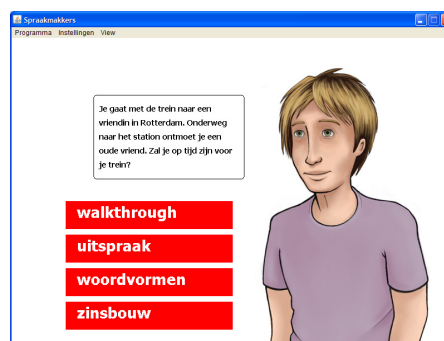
Spraakmakkers

Programma Instellingen View

Je gaat met de trein naar een vriendin in Rotterdam. Onderweg naar het station ontmoet je een oude vriend. Zal je op tijd zijn voor je trein?

walkthrough

uitspraak

woordvormen

zinsbouw